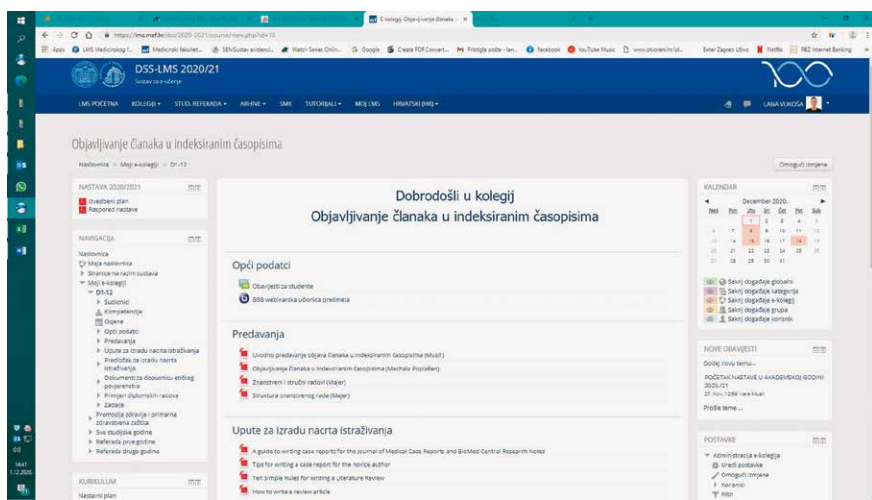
E-kolegij: Objavljivanje članaka

https://lms.mef.hr/dss/2020-2021/course/view.php?id=13

Apps | LMS Medicinskog f... | Medicinski fakultet... | SEN Sustav evidenci... | Watch Series Onlin... | Google | Create PDF Convert... | Prijelaz pošte - fan... | Facebook | YouTube Music | www.pliveranje.hr | Enter Zagreb Ulino | Netflix | PBZ Internet Banking

DSS-LMS 2020/21
Sustav za e-učenje

LMS POČETNA | KOLEGIJI | STUD. REFERADA | AIR-INE | SMK | TUTORIJALI | MOJ LMS | HRVATSKI (HR)

LANA VUKOŠA

Objavljivanje članaka u indeksiranim časopisima

Naslovnica > Moji e-kolegiji > D1-13

Omogući izmjene

NASTAVA 2020/2021
Izvedbeni plan
Raspored nastave

NAVIGACIJA
Naslovnica
Moja naslovnica
Stranice na razini sustava
Moji e-kolegiji
D1-12
Sudionici
Kompetencije
Ocjene
Opći podatci
Predavanja
Upute za izradu nacrta istraživanja
Predložak za izradu nacrta istraživanja
Dokumenti za dopunsku etičkog povjerenstva
Primjeri diplomskih radova
Zadaće
Promocija zdravlja i primarna zdravstvena zaštita
Sve studijske godine
Referada prve godine
Referada druge godine

KURIKULUM
Nastavni plan

Dobrodošli u kolegij
Objavljivanje članaka u indeksiranim časopisima

Opći podatci
Obavijesti za studente
BBB webinarska učionica predmeta

Predavanja
Uvodno predavanje objava članaka u indeksiranim časopisima (Musil)
Objavljivanje članaka u indeksiranim časopisima (Machala Poplašen)
Znanstveni i stručni radovi (Majer)
Structure znanstvenog rada (Majer)

Upute za izradu nacrta istraživanja
A guide to writing case reports for the Journal of Medical Case Reports and BioMed Central Research Notes
Tips for writing a case report for the novice author
Ten simple rules for writing a Literature Review
How to write a review article

KALENDAR
December 2020.
Ned Pon Uto Sri Čet Pet Sub
1 2 3 4 5
6 7 8 9 10 11 12
13 14 15 16 17 18 19
20 21 22 23 24 25 26
27 28 29 30 31
Sakrij događaje globalni
Sakrij događaje kategorija
Sakrij događaje e-kolegij
Sakrij događaje grupa
Sakrij događaje korisnik

NOVE OBAVIJESTI
Dodaj novu temu...
POČETAK NASTAVE U AKADEMSKOJ GODINI 2020./21
27. Nov, 12:59 Vera Musil
Prošle teme ...

POSTAVKE
Administracija e-kolegija
Uredi postavke
Omogući izmjene
Korisnici
Filtri

14:47
1.12.2020.